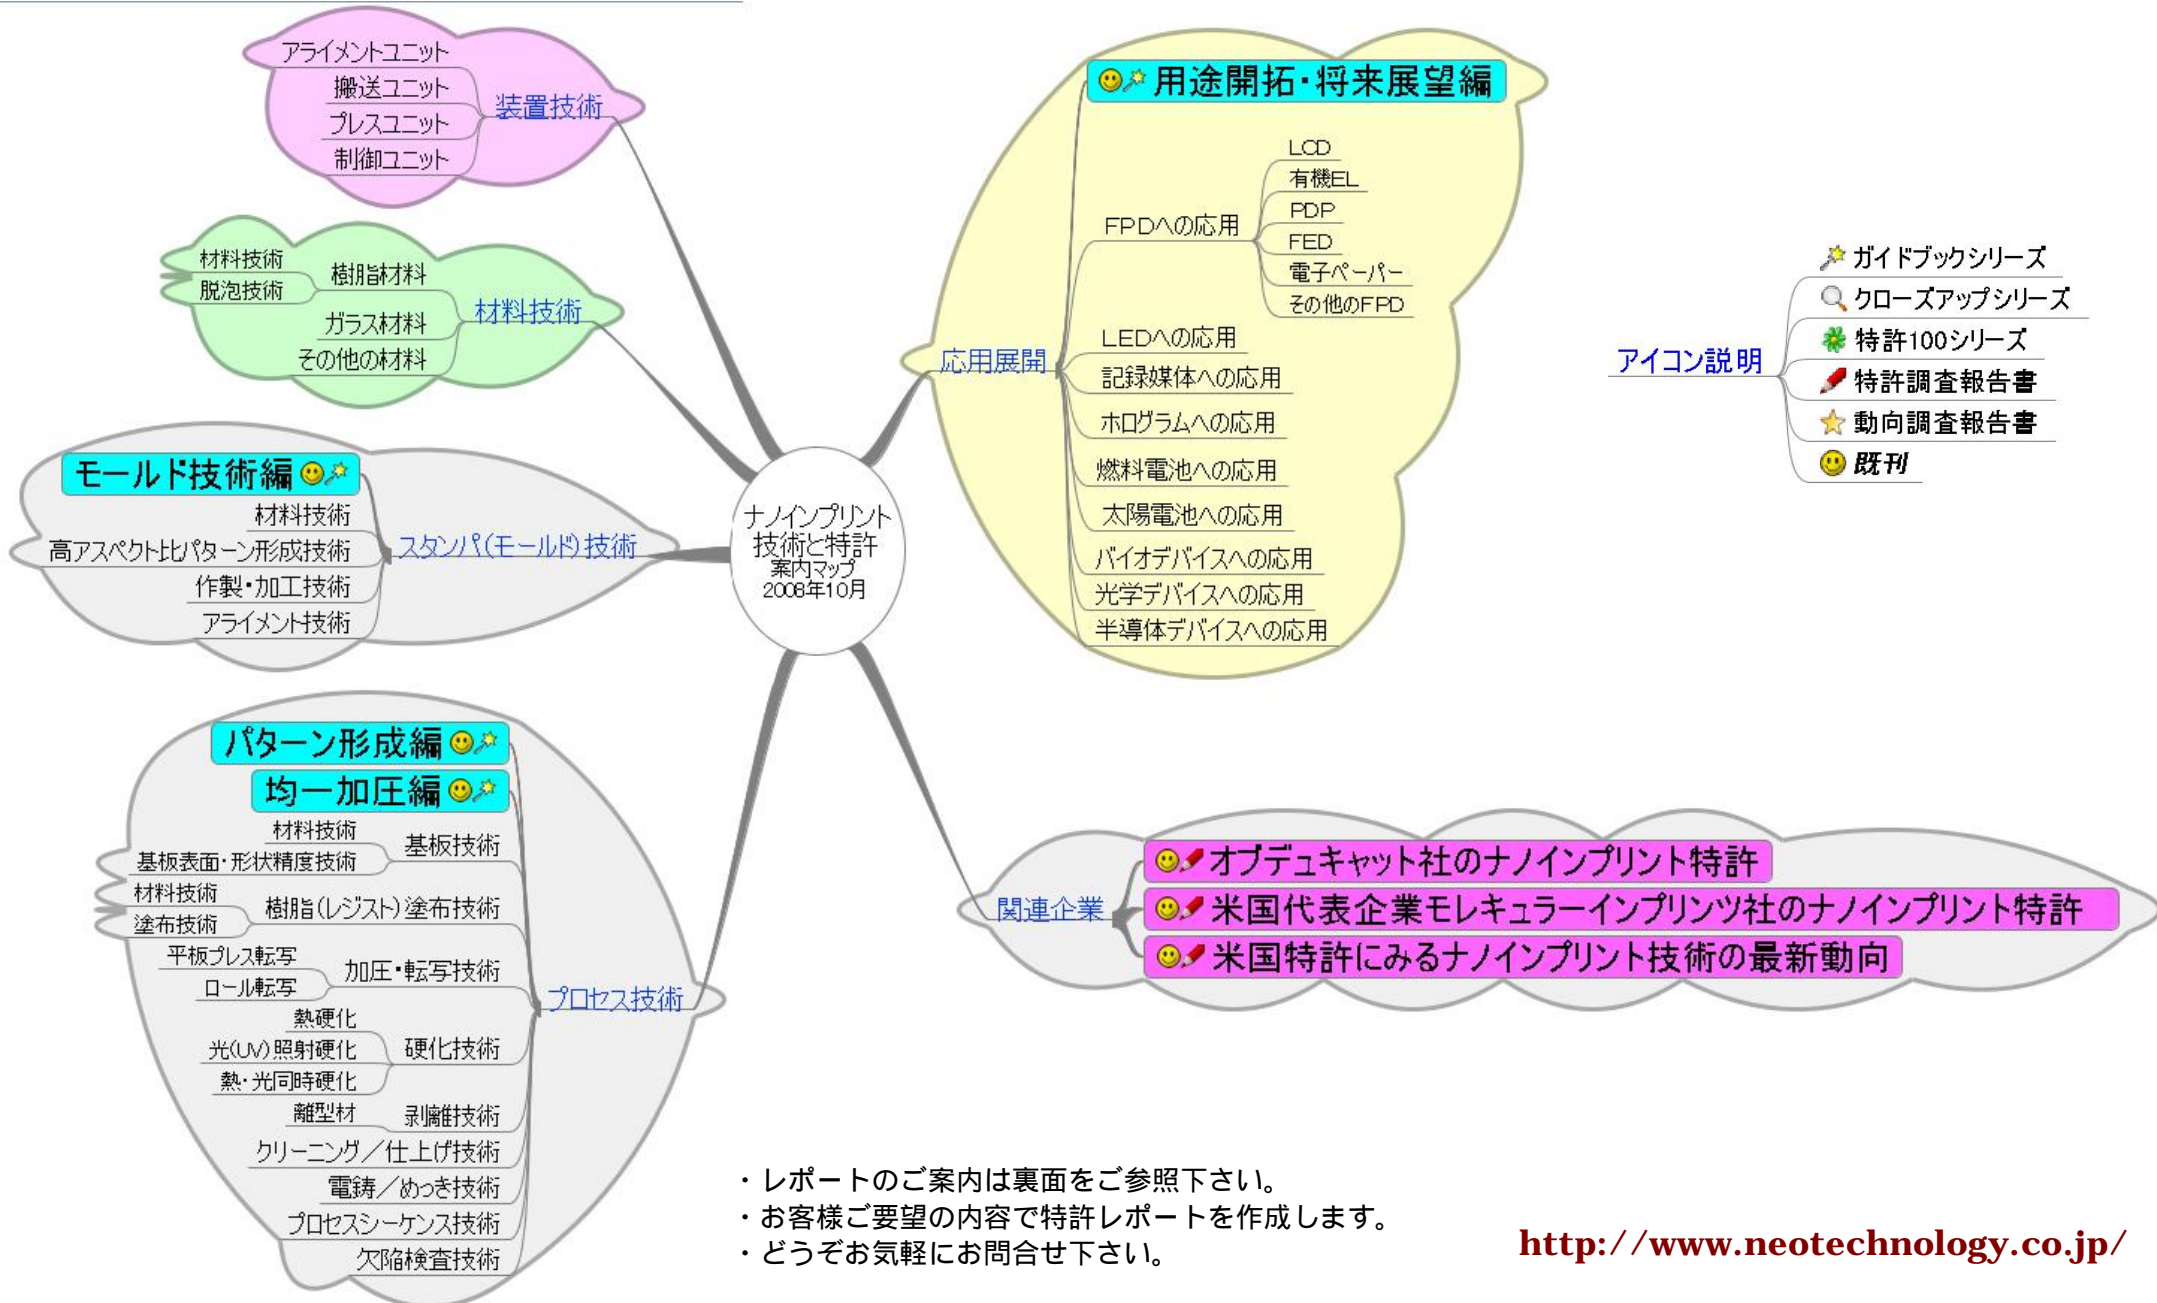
アライメントユニット
搬送ユニット
プレスユニット
制御ユニット
装置技術

材料技術
脱泡技術
樹脂材料
ガラス材料
その他の材料
材料技術

モールド技術編
材料技術
高アスペクト比パターン形成技術
作製・加工技術
アライメント技術
スタンパ(モールド)技術

ナノインプリント技術と特許
案内マップ
2008年10月

パターン形成編
均一加圧編
材料技術
基板表面・形状精度技術
基板技術
材料技術
塗布技術
樹脂(レジスト)塗布技術
平板プレス転写
ロール転写
加圧・転写技術
熱硬化
光(UV)照射硬化
熱・光同時硬化
硬化技術
離型材
剥離技術
クリーニング／仕上げ技術
電鋳／めっき技術
プロセスシーケンス技術
欠陥検査技術
プロセス技術

用途開拓・将来展望編
FPDへの応用
LCD
有機EL
PDP
FED
電子ペーパー
その他のFPD
LEDへの応用
記録媒体への応用
ホログラムへの応用
燃料電池への応用
太陽電池への応用
バイオデバイスへの応用
光学デバイスへの応用
半導体デバイスへの応用
応用展開

アイコン説明
ガイドブックシリーズ
クローズアップシリーズ
特許100シリーズ
特許調査報告書
動向調査報告書
既刊

関連企業
オブデュキャット社のナノインプリント特許
米国代表企業モレキュラーインプリンツ社のナノインプリント特許
米国特許にみるナノインプリント技術の最新動向

・レポートのご案内は裏面をご参照下さい。
・お客様ご要望の内容で特許レポートを作成します。
・どうぞお気軽にお問合せ下さい。

http://www.neotechnology.co.jp/